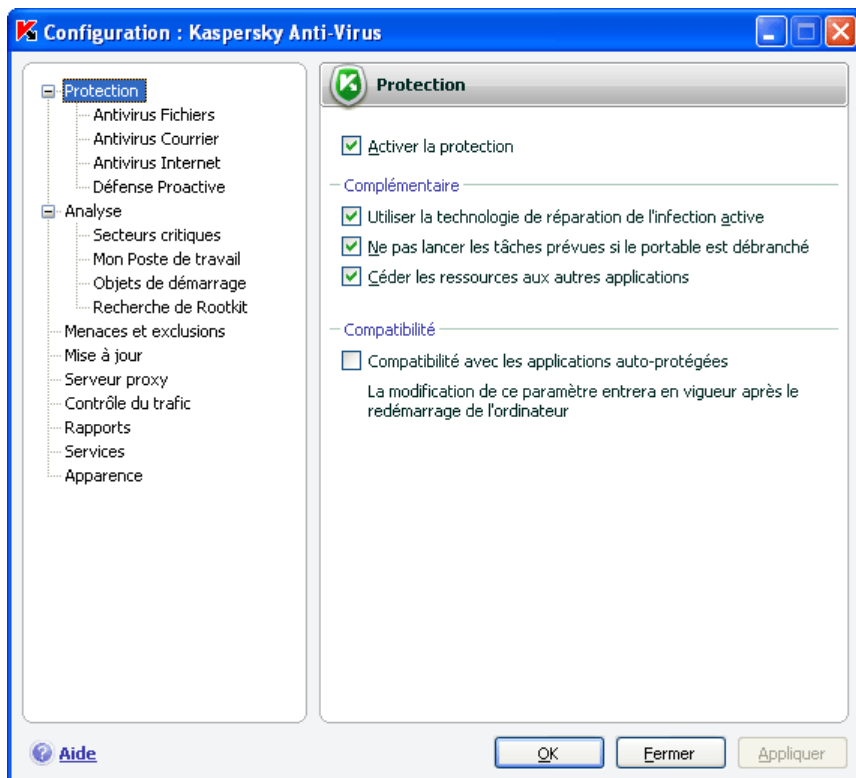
Configuration : Kaspersky Anti-Virus

Protection
Antivirus Fichiers
Antivirus Courrier
Antivirus Internet
Défense Proactive
Analyse
Secteurs critiques
Mon Poste de travail
Objets de démarrage
Recherche de Rootkit
Menaces et exclusions
Mise à jour
Serveur proxy
Contrôle du trafic
Rapports
Services
Apparence

Protection

Activer la protection

Complémentaire

Utiliser la technologie de réparation de l'infection active

Ne pas lancer les tâches prévues si le portable est débranché

Céder les ressources aux autres applications

Compatibilité

Compatibilité avec les applications auto-protégées

La modification de ce paramètre entrera en vigueur après le redémarrage de l'ordinateur

Aide

OK

Fermer

Appliquer